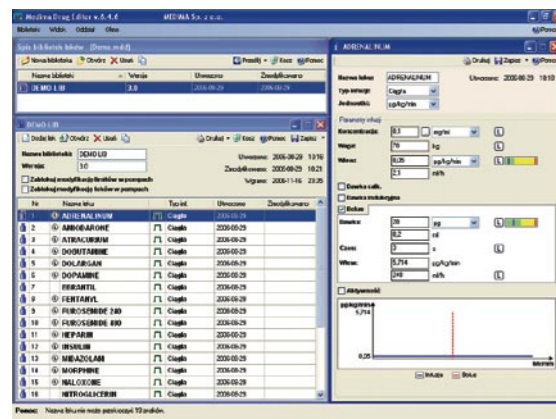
Medima Drug Editor v.6.4.d    MEDIMA Sp. z o.o.

Biblioteki  Widok  Oddział  Okno

Spis bibliotek leków [Demo.mdd]

Nowa biblioteka  Otwórz  Usuń  Prześlij  Koniec  Pomoc

| Nazwa biblioteki | Wersja | Utworzono | Zmodyfikowano |
|---|---|---|---|
| DEMO LIB | 3.0 | 2006-08-29 | 2006-08-29 |

DEMO LIB

Dodaj lek  Otwórz  Usuń  Drukuj  Koniec  Pomoc  Zapisz

Nazwa biblioteki: DEMO LIB
Wersja: 3.0

Utworzono: 2006-08-29 13:16
Zmodyfikowano: 2006-08-29 18:21
Wysłano: 2006-11-16 23:35

Zablokuj modyfikacje limitów w pompach
Zablokuj modyfikacje leków w pompach

| Nr | Nazwa leku | Typ inf. | Utworzono | Zmodyfikowano |
|---|---|---|---|---|
| 1 | ADRENALINUM | Ciągła | 2006-08-29 | |
| 2 | AMIODARONE | Ciągła | 2006-08-29 | |
| 3 | ATRACURIUM | Ciągła | 2006-08-29 | |
| 4 | DOBUTAMINE | Ciągła | 2006-08-29 | |
| 5 | DOLARGAN | Ciągła | 2006-08-29 | |
| 6 | DOPAMINE | Ciągła | 2006-08-29 | |
| 7 | EBRANTIL | Ciągła | 2006-08-29 | |
| 8 | FENTANYL | Ciągła | 2006-08-29 | |
| 9 | FUROSEMIDE 240 | Ciągła | 2006-08-29 | |
| 10 | FUROSEMIDE 800 | Ciągła | 2006-08-29 | |
| 11 | HEPARIN | Ciągła | 2006-08-29 | |
| 12 | INSULIN | Ciągła | 2006-08-29 | |
| 13 | MIDAZOLAM | Ciągła | 2006-08-29 | |
| 14 | MORPHINE | Ciągła | 2006-08-29 | |
| 15 | NALOXONE | Ciągła | 2006-08-29 | |
| 16 | NITROGLICERIN | Ciągła | 2006-08-29 | |

1 ADRENALINUM

Drukuj  Zapisz  Pomoc

Nazwa leku: ADRENALINUM    Utworzono: 2006-08-29 18:10
Typ infuzji: Ciągła
Jednostki: µg/kg/min

Parametry infuzji
Koncentracja: 0.1 mg/ml
Waga: 70 kg
Wlew: 0.05 µg/kg/min
2.1 ml/h

Dawka całk.
Dawka nasycająca
Bolus
Dawka: 20 µg
0.2 ml
Czas: 0 s
Wlew: 5.714 µg/kg/min
240 ml/h

Aktywność

µg/kg/min
5.714
0.05
Infuzja  Bolus

Pomoc: Nazwa biblioteki może posiadać 10 znaków.